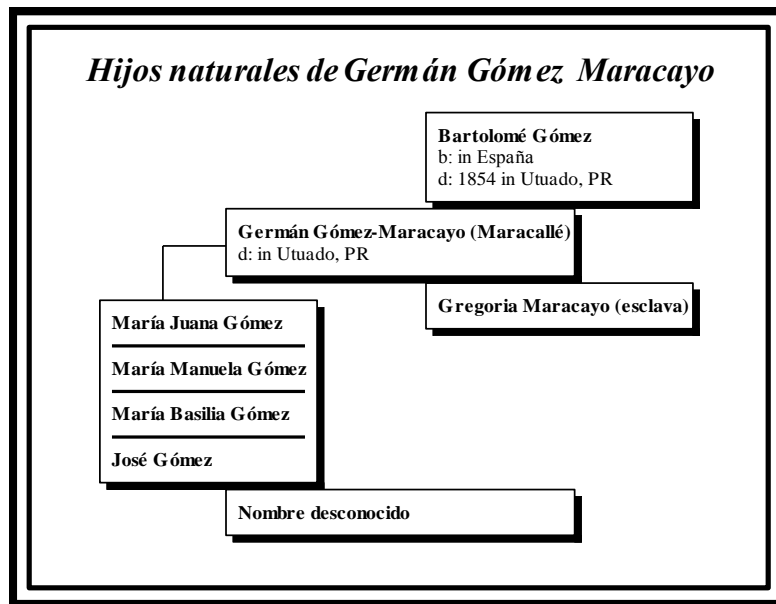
Hijos naturales de Germán Gómez Maracayo

Bartolomé Gómez
b: in España
d: 1854 in Utuado, PR

Germán Gómez-Maracayo (Maracallé)
d: in Utuado, PR

Gregoria Maracayo (esclava)

María Juana Gómez

María Manuela Gómez

María Basilia Gómez

José Gómez

Nombre desconocido